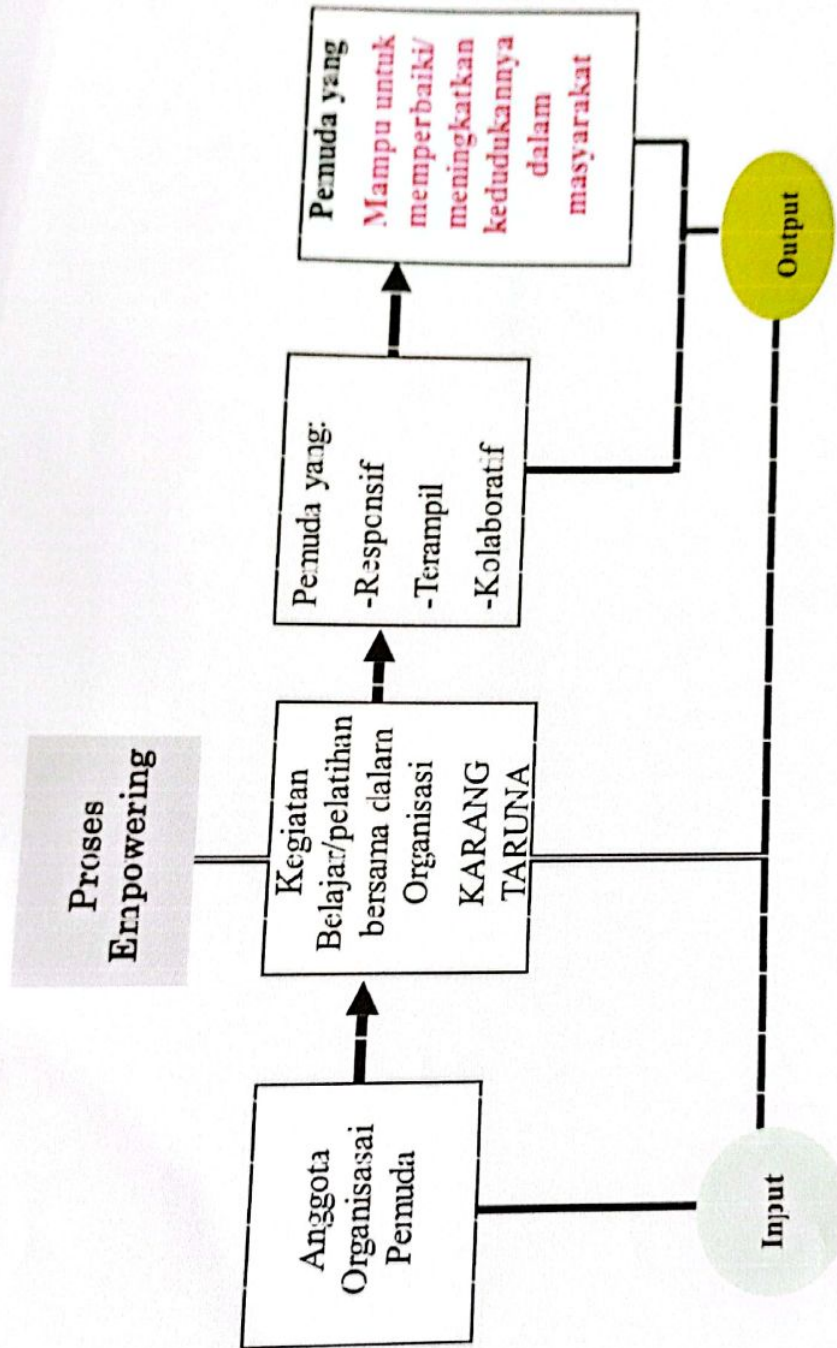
Proses Empowering

Anggota Organisasai Pemuda

Kegiatan Belajar/pelatihan bersama dalam Organisasi KARANG TARUNA

Pemuda yang:
-Responsif
-Terampil
-Kolaboratif

Pemuda yang
Mampu untuk memperbaiki/ meningkatkan kedudukannya dalam masyarakat

Input

Output